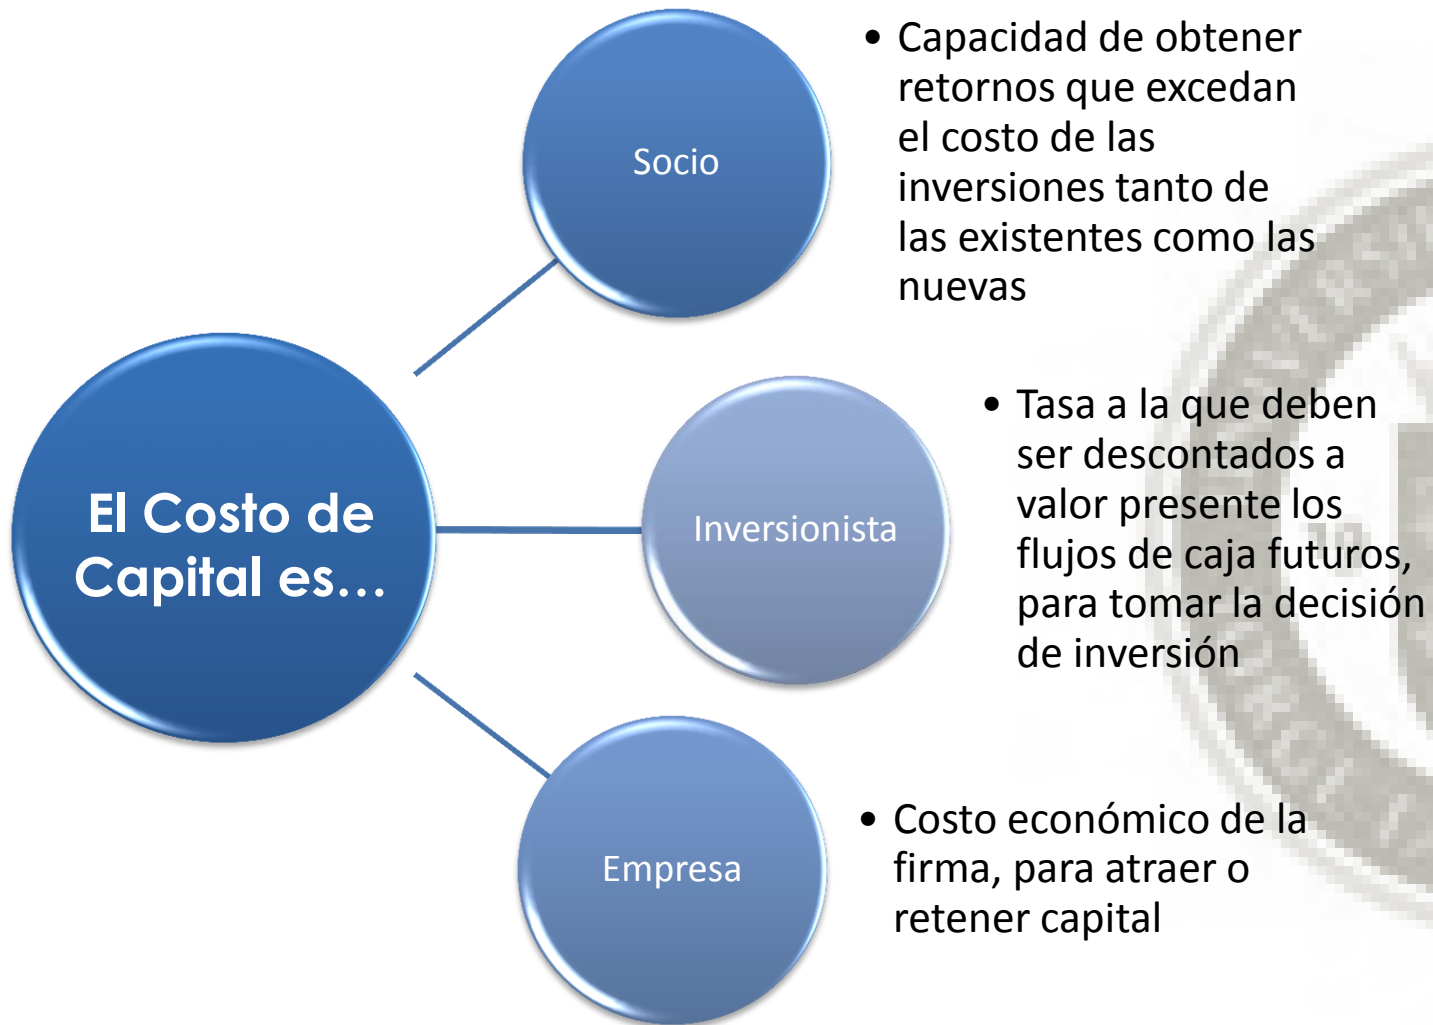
El Costo de Capital es…

Socio

• Capacidad de obtener retornos que excedan el costo de las inversiones tanto de las existentes como las nuevas

Inversionista

• Tasa a la que deben ser descontados a valor presente los flujos de caja futuros, para tomar la decisión de inversión

Empresa

• Costo económico de la firma, para atraer o retener capital